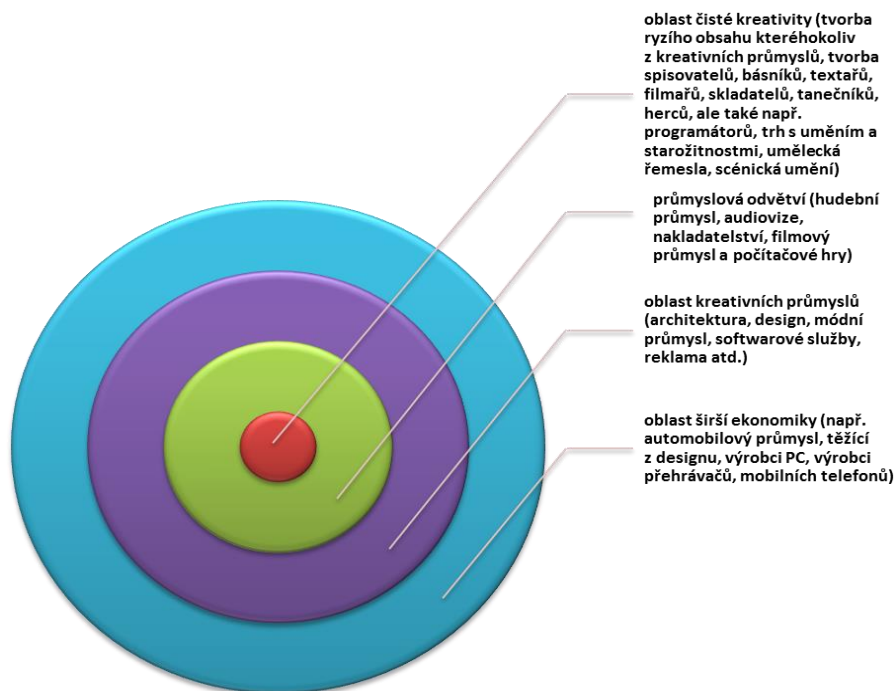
oblast čisté kreativity (tvorba ryzího obsahu kteréhokoliv z kreativních průmyslů, tvorba spisovatelů, básníků, textařů, filmařů, skladatelů, tanečníků, herců, ale také např. programátorů, trh s uměním a starožitnostmi, umělecká řemesla, scénická umění)

průmyslová odvětví (hudební průmysl, audiovize, nakladatelství, filmový průmysl a počítačové hry)

oblast kreativních průmyslů (architektura, design, módní průmysl, softwarové služby, reklama atd.)

oblast širší ekonomiky (např. automobilový průmysl, těžící z designu, výrobci PC, výrobci přehrávačů, mobilních telefonů)